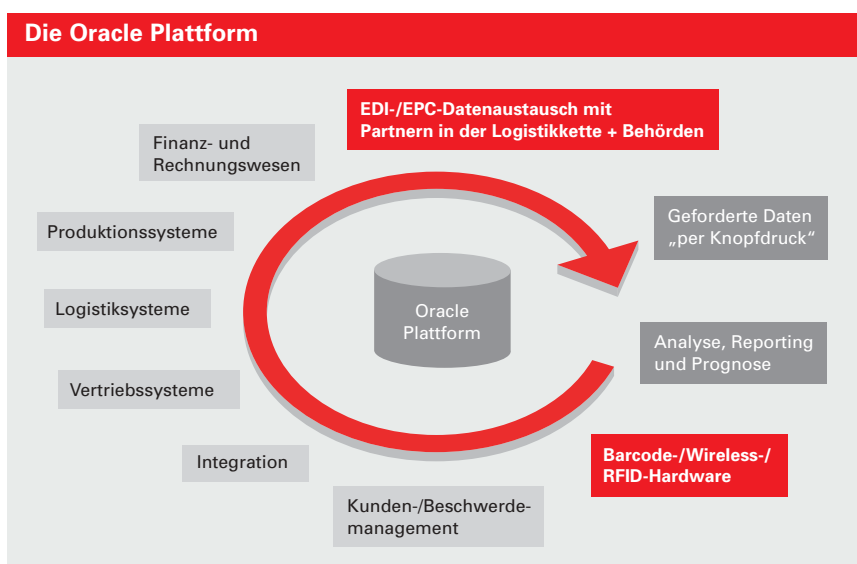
Die Oracle Plattform

EDI-/EPC-Datenaustausch mit Partnern in der Logistikkette + Behörden

Finanz- und Rechnungswesen

Produktionssysteme

Logistiksysteme

Vertriebssysteme

Integration

Kunden-/Beschwerdemanagement

Oracle Plattform

Geforderte Daten „per Knopfdruck"

Analyse, Reporting und Prognose

Barcode-/Wireless-/ RFID-Hardware